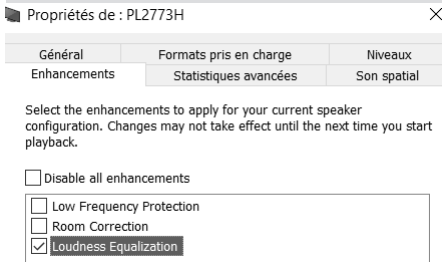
Propriétés de : PL2773H

×

Général | Formats pris en charge | Niveaux
Enhancements | Statistiques avancées | Son spatial

Select the enhancements to apply for your current speaker configuration. Changes may not take effect until the next time you start playback.

Disable all enhancements

Low Frequency Protection
Room Correction
Loudness Equalization